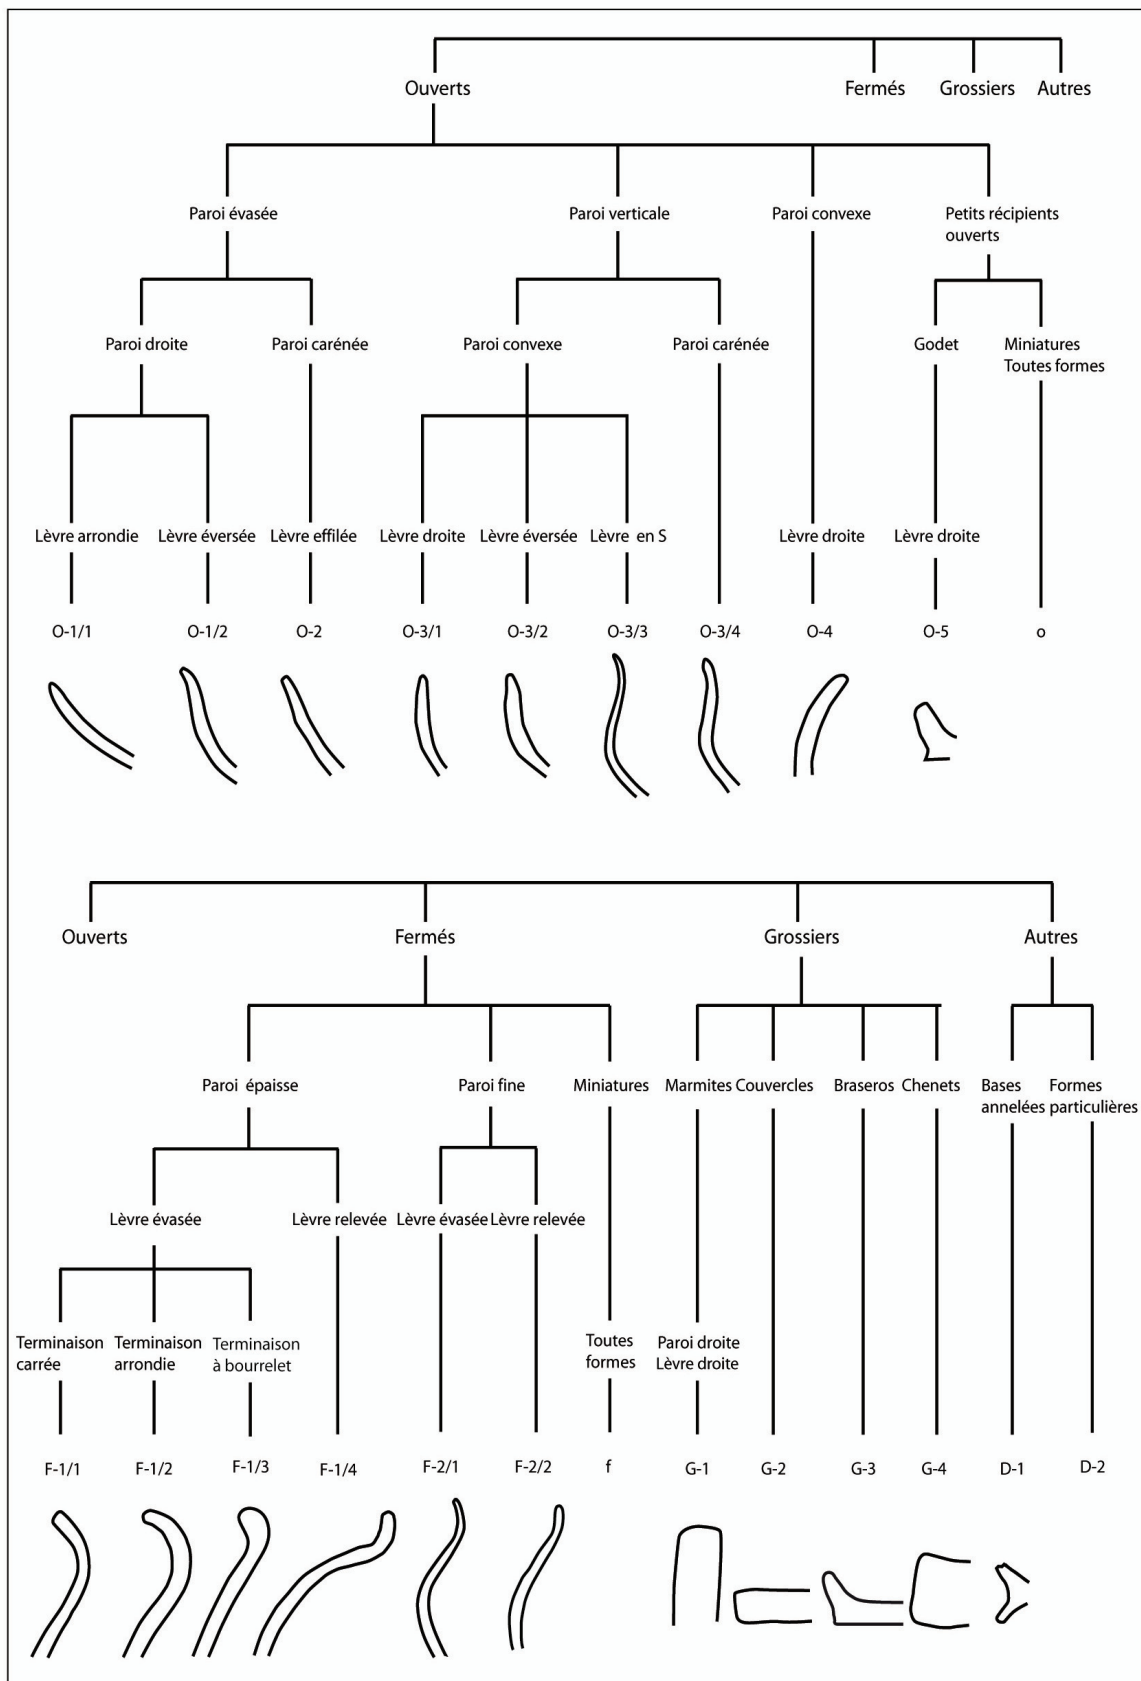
Ouverts
Fermés
Grossiers
Autres

Paroi évasée
Paroi verticale
Paroi convexe
Petits récipients ouverts

Paroi droite
Paroi carénée
Paroi convexe
Paroi carénée
Godet
Miniatures Toutes formes

Lèvre arrondie
Lèvre éversée
Lèvre effilée
Lèvre droite
Lèvre éversée
Lèvre en S
Lèvre droite
Lèvre droite

O-1/1
O-1/2
O-2
O-3/1
O-3/2
O-3/3
O-3/4
O-4
O-5
o

Ouverts
Fermés
Grossiers
Autres

Paroi épaisse
Paroi fine
Miniatures
Marmites
Couvercles
Braseros
Chenets
Bases annelées
Formes particulières

Lèvre évasée
Lèvre relevée
Lèvre évasée
Lèvre relevée

Terminaison carrée
Terminaison arrondie
Terminaison à bourrelet
Toutes formes
Paroi droite Lèvre droite

F-1/1
F-1/2
F-1/3
F-1/4
F-2/1
F-2/2
f
G-1
G-2
G-3
G-4
D-1
D-2